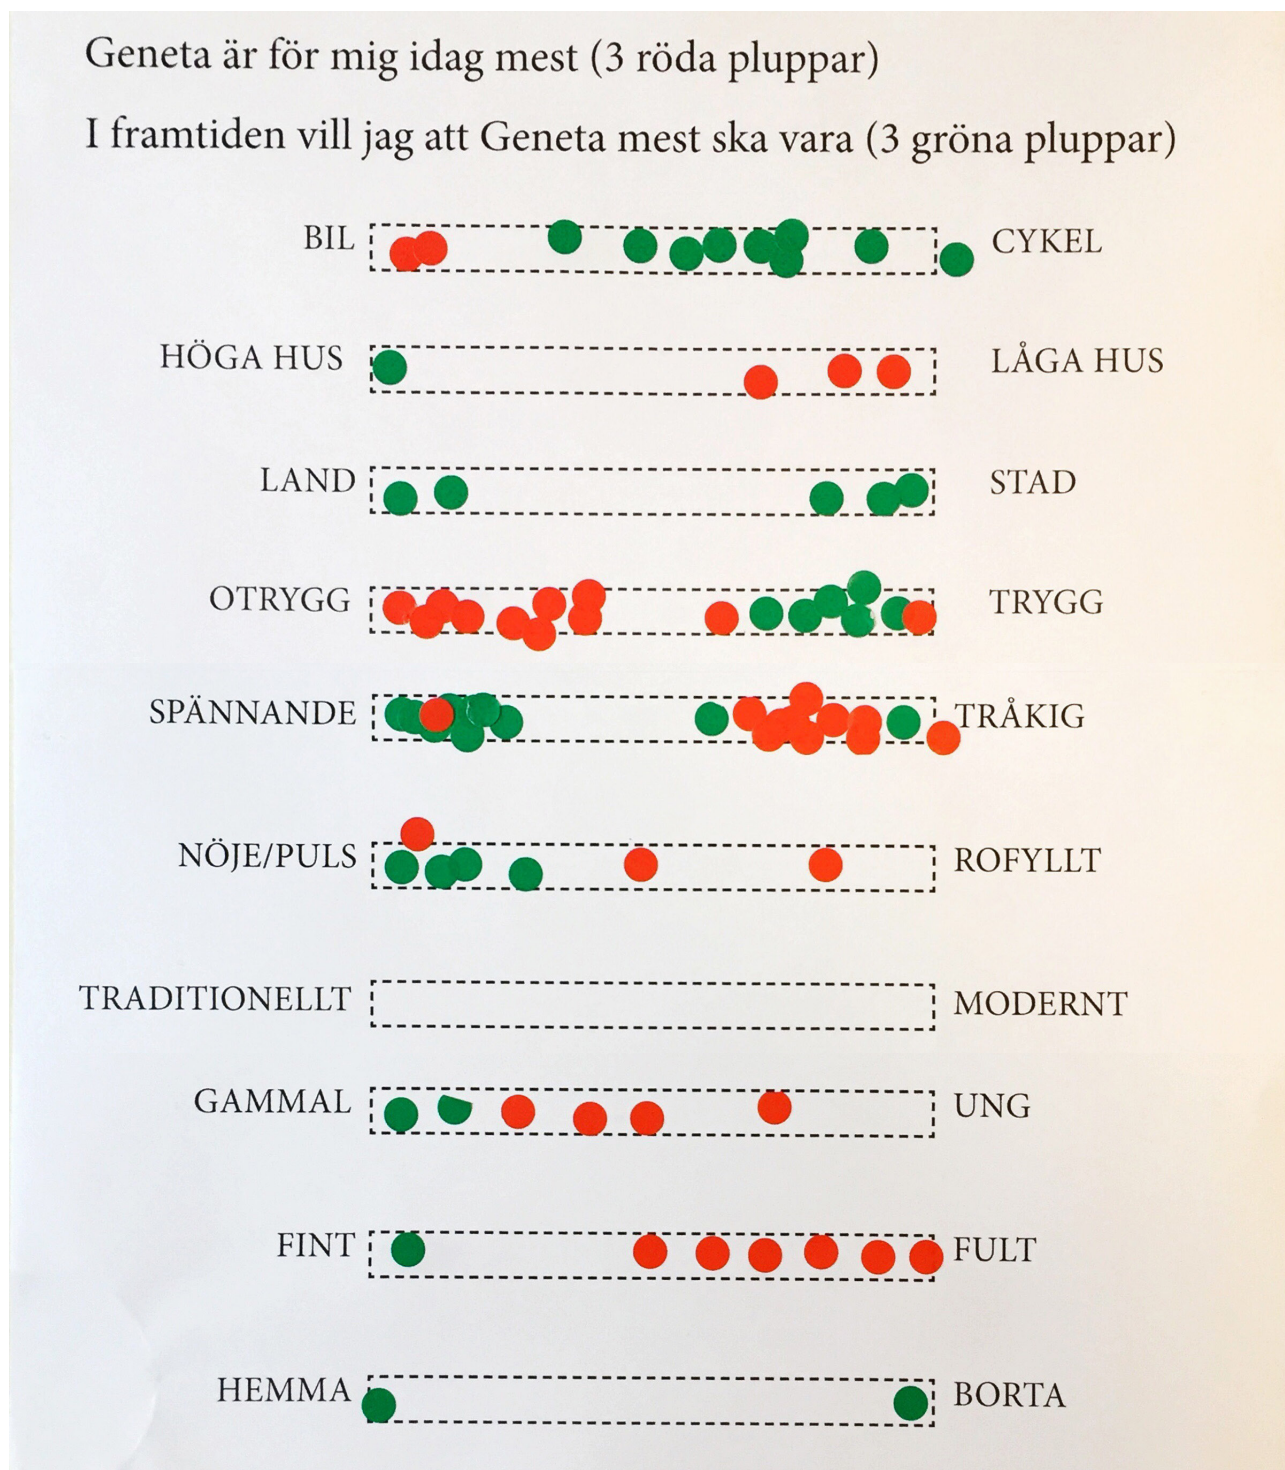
Geneta är för mig idag mest (3 röda pluppar)

I framtiden vill jag att Geneta mest ska vara (3 gröna pluppar)

BIL CYKEL

HÖGA HUS LÅGA HUS

LAND STAD

OTRYGG TRYGG

SPÄNNANDE TRÅKIG

NÖJE/PULS ROFYLLT

TRADITIONELLT MODERNT

GAMMAL UNG

FINT FULT

HEMMA BORTA